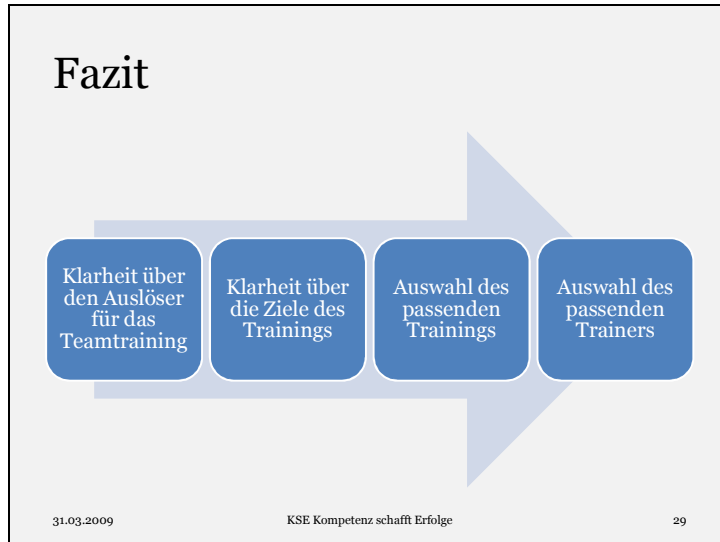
Fazit

Klarheit über den Auslöser für das Teamtraining

Klarheit über die Ziele des Trainings

Auswahl des passenden Trainings

Auswahl des passenden Trainers

31.03.2009

KSE Kompetenz schafft Erfolge

29